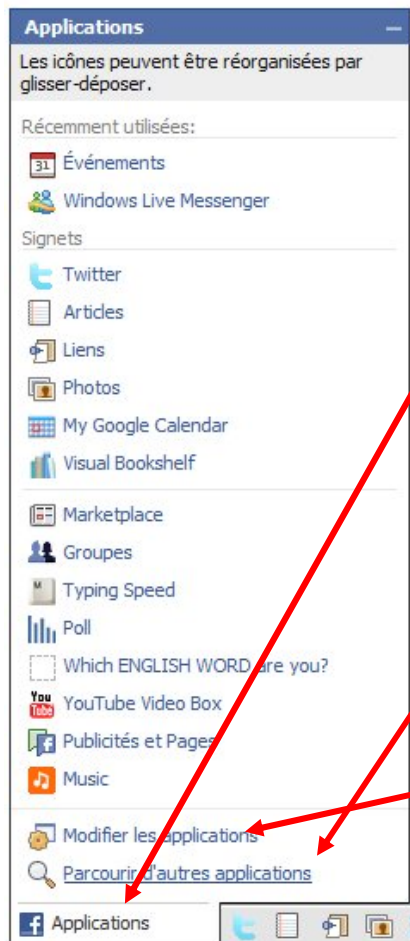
Applications

Les icônes peuvent être réorganisées par glisser-déposer.

Récemment utilisées:

31 Événements

Windows Live Messenger

Signets

Twitter

Articles

Liens

Photos

My Google Calendar

Visual Bookshelf

Marketplace

Groupes

Typing Speed

Poll

Which ENGLISH WORD are you?

You Tube YouTube Video Box

Publicités et Pages

Music

Modifier les applications

Parcourir d'autres applications

Applications